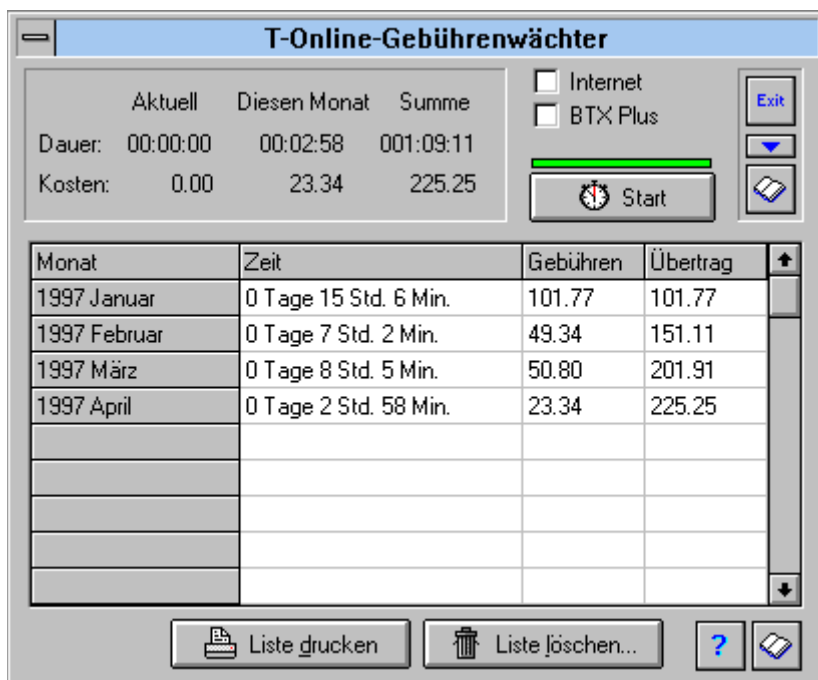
T-Online-Gebührenwächter

| | Aktuell | Diesen Monat | Summe |
|---|---|---|---|
| Dauer: | 00:00:00 | 00:02:58 | 001:09:11 |
| Kosten: | 0.00 | 23.34 | 225.25 |

Internet
BTX Plus

Start

Exit

| Monat | Zeit | Gebühren | Übertrag |
|---|---|---|---|
| 1997 Januar | 0 Tage 15 Std. 6 Min. | 101.77 | 101.77 |
| 1997 Februar | 0 Tage 7 Std. 2 Min. | 49.34 | 151.11 |
| 1997 März | 0 Tage 8 Std. 5 Min. | 50.80 | 201.91 |
| 1997 April | 0 Tage 2 Std. 58 Min. | 23.34 | 225.25 |
| | | | |
| | | | |
| | | | |
| | | | |
| | | | |

Liste drucken
Liste löschen...
?